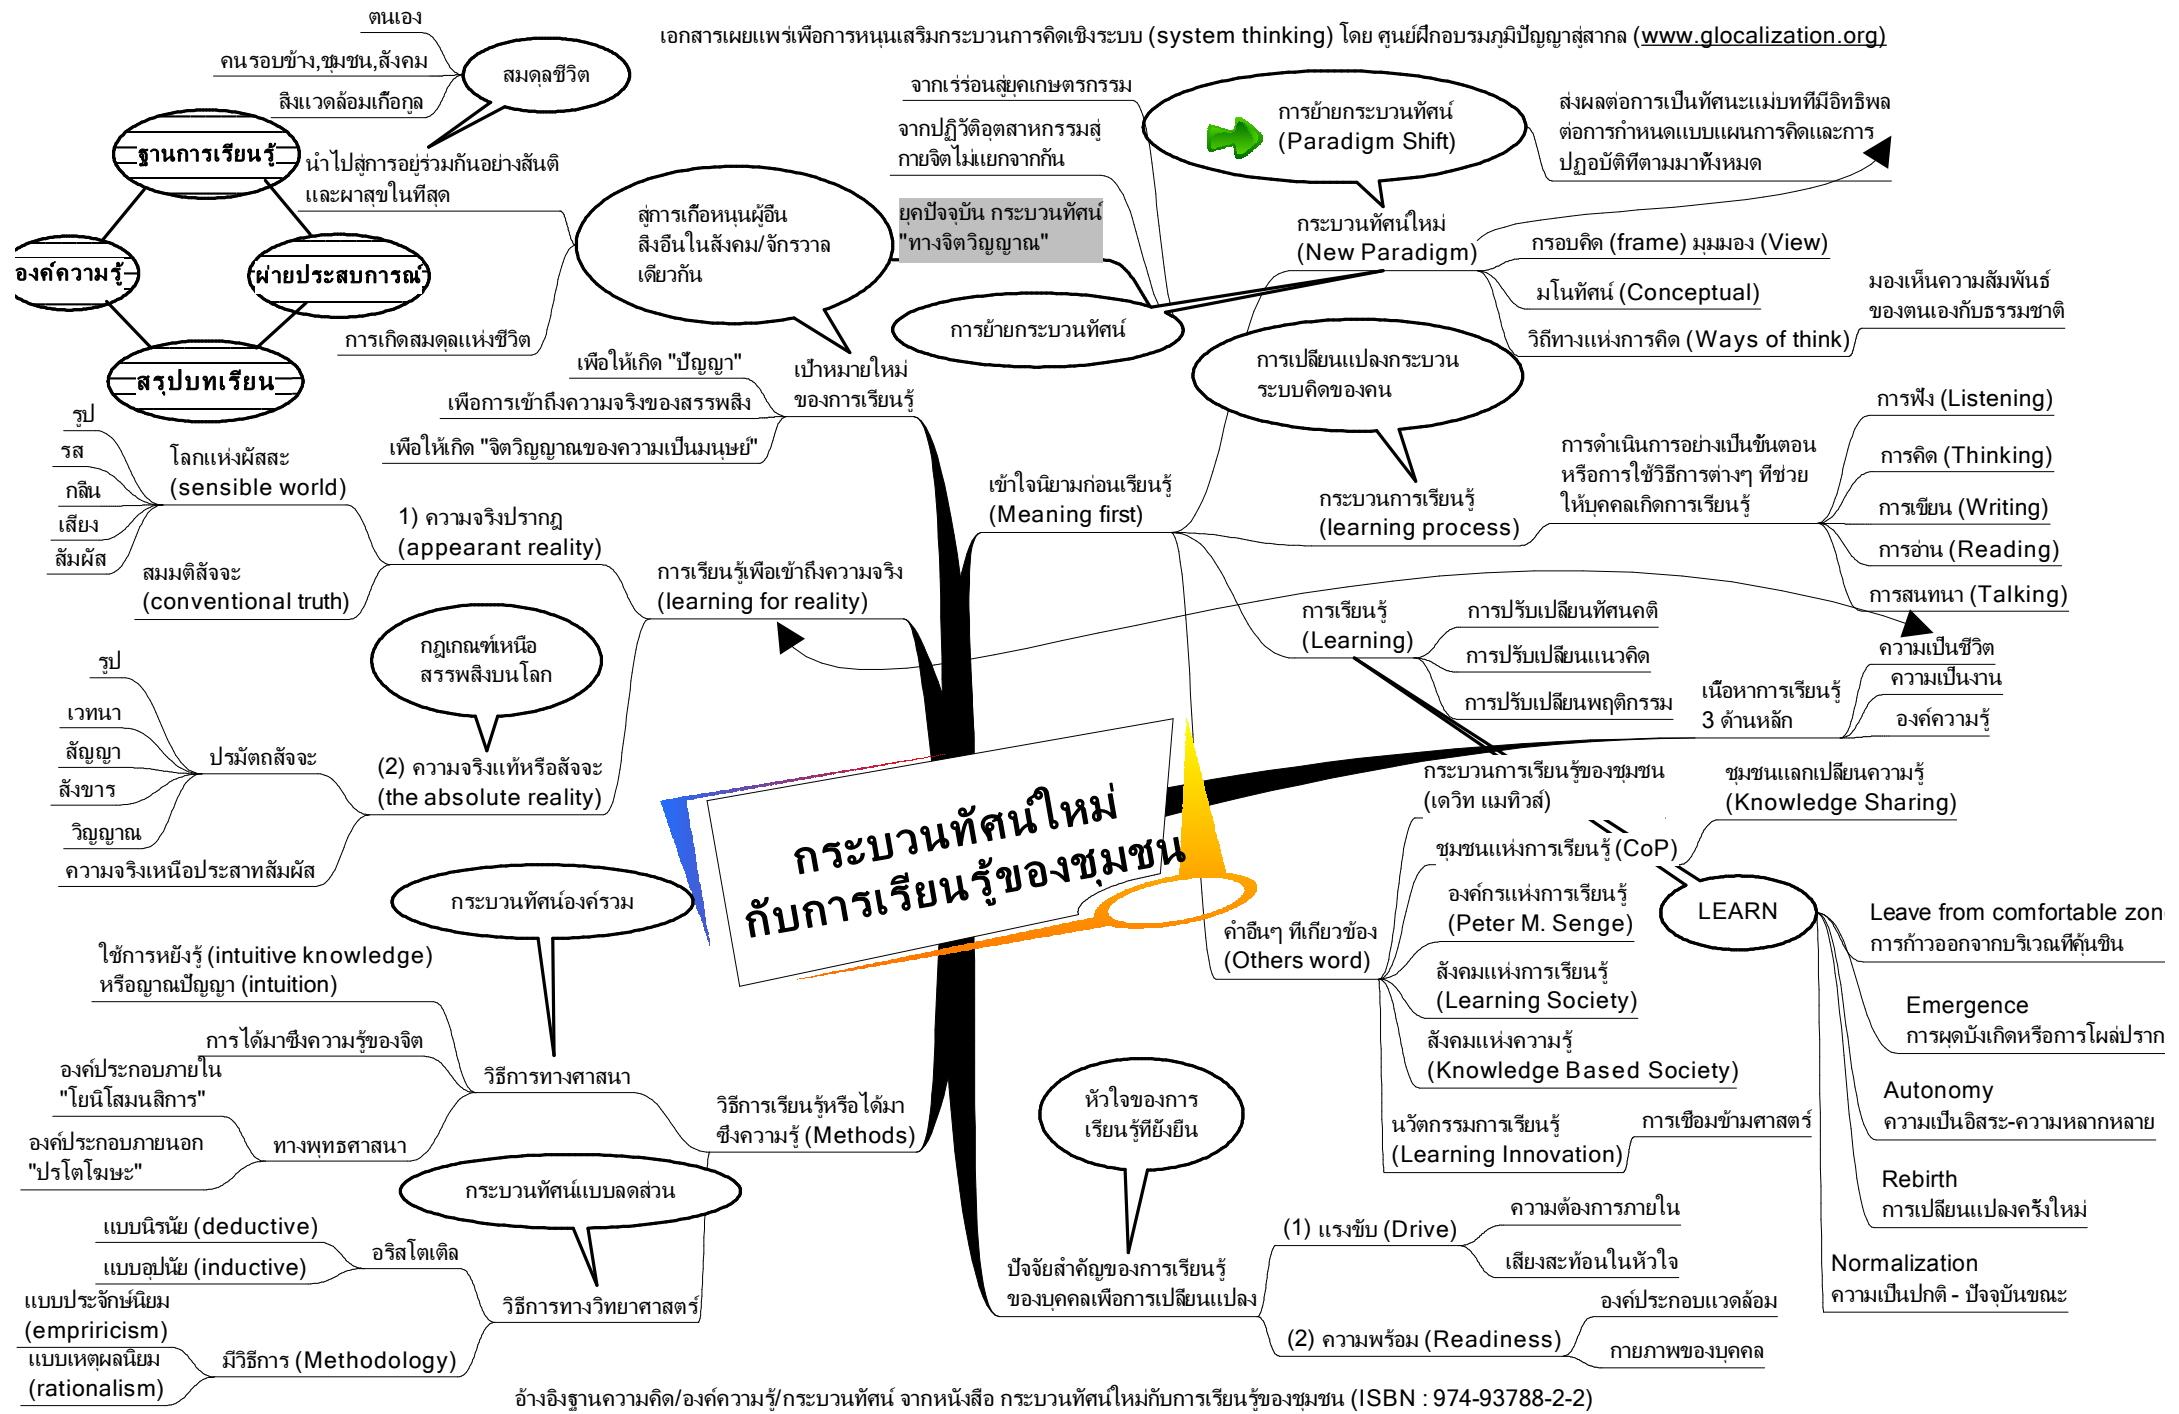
เอกสารเผยแพร่เพื่อการหนุนเสริมกระบวนการคิดเชิงระบบ (system thinking) โดย ศูนย์ฝึกอบรมภูมิปัญญาสู่สากล (www.glocalization.org)

กระบวนทัศน์ใหม่กับการเรียนรู้ของชุมชน

ตนเอง
คนรอบข้าง,ชุมชน,สังคม
สิ่งแวดล้อมเกื้อกูล
สมดุลชีวิต
ฐานการเรียนรู้
องค์ความรู้
ฝ่ายประสบการณ์
สรุปบทเรียน
นำไปสู่การอยู่ร่วมกันอย่างสันติและผาสุขในที่สุด
สู่การเกื้อหนุนผู้อื่น สิ่งอื่นในสังคม/จักรวาลเดียวกัน
การเกิดสมดุลแห่งชีวิต
เพื่อให้เกิด "ปัญญา"
เพื่อการเข้าถึงความจริงของสรรพสิ่ง
เพื่อให้เกิด "จิตวิญญาณของความเป็นมนุษย์"
เป้าหมายใหม่ของการเรียนรู้

จากเร่ร่อนสู่ยุคเกษตรกรรม
จากปฏิวัติอุตสาหกรรมสู่กายจิตไม่แยกจากกัน
ยุคปัจจุบัน กระบวนทัศน์ "ทางจิตวิญญาณ"
การย้ายกระบวนทัศน์
การย้ายกระบวนทัศน์ (Paradigm Shift)
ส่งผลต่อการเป็นทัศนะแม่บทที่มีอิทธิพลต่อการกำหนดแบบแผนการคิดและการปฏิบัติที่ตามมาทั้งหมด
กระบวนทัศน์ใหม่ (New Paradigm)
กรอบคิด (frame) มุมมอง (View)
มโนทัศน์ (Conceptual)
วิถีทางแห่งการคิด (Ways of think)
มองเห็นความสัมพันธ์ของตนเองกับธรรมชาติ
การเปลี่ยนแปลงกระบวนระบบคิดของคน
เข้าใจนิยามก่อนเรียนรู้ (Meaning first)
กระบวนการเรียนรู้ (learning process)
การดำเนินการอย่างเป็นขั้นตอนหรือการใช้วิธีการต่างๆ ที่ช่วยให้บุคคลเกิดการเรียนรู้
การฟัง (Listening)
การคิด (Thinking)
การเขียน (Writing)
การอ่าน (Reading)
การสนทนา (Talking)
การเรียนรู้ (Learning)
การปรับเปลี่ยนทัศนคติ
การปรับเปลี่ยนแนวคิด
การปรับเปลี่ยนพฤติกรรม
เนื้อหาการเรียนรู้ 3 ด้านหลัก
ความเป็นชีวิต
ความเป็นงาน
องค์ความรู้

รูป
รส
กลิ่น
เสียง
สัมผัส
โลกแห่งผัสสะ (sensible world)
สมมติสัจจะ (conventional truth)
1) ความจริงปรากฏ (appearant reality)
การเรียนรู้เพื่อเข้าถึงความจริง (learning for reality)
กฎเกณฑ์เหนือสรรพสิ่งบนโลก
รูป
เวทนา
สัญญา
สังขาร
วิญญาณ
ปรมัตถสัจจะ
ความจริงเหนือประสาทสัมผัส
(2) ความจริงแท้หรือสัจจะ (the absolute reality)
กระบวนทัศน์องค์รวม
ใช้การหยั่งรู้ (intuitive knowledge) หรือญาณปัญญา (intuition)
การได้มาซึ่งความรู้ของจิต
องค์ประกอบภายใน "โยนิโสมนสิการ"
องค์ประกอบภายนอก "ปรโตโฆษะ"
วิธีการทางศาสนา
ทางพุทธศาสนา
วิธีการเรียนรู้หรือได้มาซึ่งความรู้ (Methods)
กระบวนทัศน์แบบลดส่วน
แบบนิรนัย (deductive)
แบบอุปนัย (inductive)
อริสโตเติล
แบบประจักษ์นิยม (empriricism)
แบบเหตุผลนิยม (rationalism)
มีวิธีการ (Methodology)
วิธีการทางวิทยาศาสตร์

กระบวนการเรียนรู้ของชุมชน (เดวิท แมทิวส์)
ชุมชนแลกเปลี่ยนความรู้ (Knowledge Sharing)
ชุมชนแห่งการเรียนรู้ (CoP)
LEARN
องค์กรแห่งการเรียนรู้ (Peter M. Senge)
คำอื่นๆ ที่เกี่ยวข้อง (Others word)
สังคมแห่งการเรียนรู้ (Learning Society)
สังคมแห่งความรู้ (Knowledge Based Society)
นวัตกรรมการเรียนรู้ (Learning Innovation)
การเชื่อมข้ามศาสตร์
Leave from comfortable zon
การก้าวออกจากบริเวณที่คุ้นชิน
Emergence
การผุดบังเกิดหรือการโผล่ปราก
Autonomy
ความเป็นอิสระ-ความหลากหลาย
Rebirth
การเปลี่ยนแปลงครั้งใหม่
Normalization
ความเป็นปกติ - ปัจจุบันขณะ
หัวใจของการเรียนรู้ที่ยั่งยืน
ปัจจัยสำคัญของการเรียนรู้ของบุคคลเพื่อการเปลี่ยนแปลง
(1) แรงขับ (Drive)
ความต้องการภายใน
เสียงสะท้อนในหัวใจ
(2) ความพร้อม (Readiness)
องค์ประกอบแวดล้อม
กายภาพของบุคคล

อ้างอิงฐานความคิด/องค์ความรู้/กระบวนทัศน์ จากหนังสือ กระบวนทัศน์ใหม่กับการเรียนรู้ของชุมชน (ISBN : 974-93788-2-2)